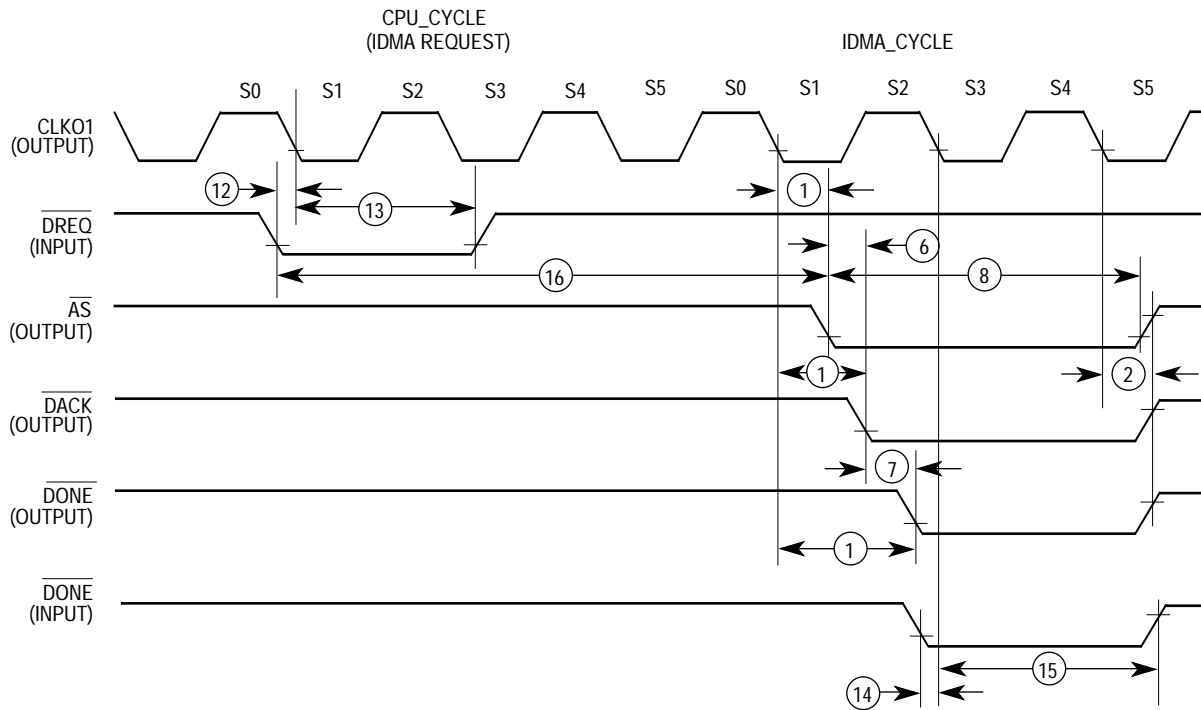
CPU_CYCLE
(IDMA REQUEST)

IDMA_CYCLE

S0 S1 S2 S3 S4 S5 S0 S1 S2 S3 S4 S5

CLKO1
(OUTPUT)

12 13 1

$\overline{DREQ}$
(INPUT)

6

16 8

$\overline{AS}$
(OUTPUT)

1 2

$\overline{DACK}$
(OUTPUT)

7

$\overline{DONE}$
(OUTPUT)

1

$\overline{DONE}$
(INPUT)

15

14